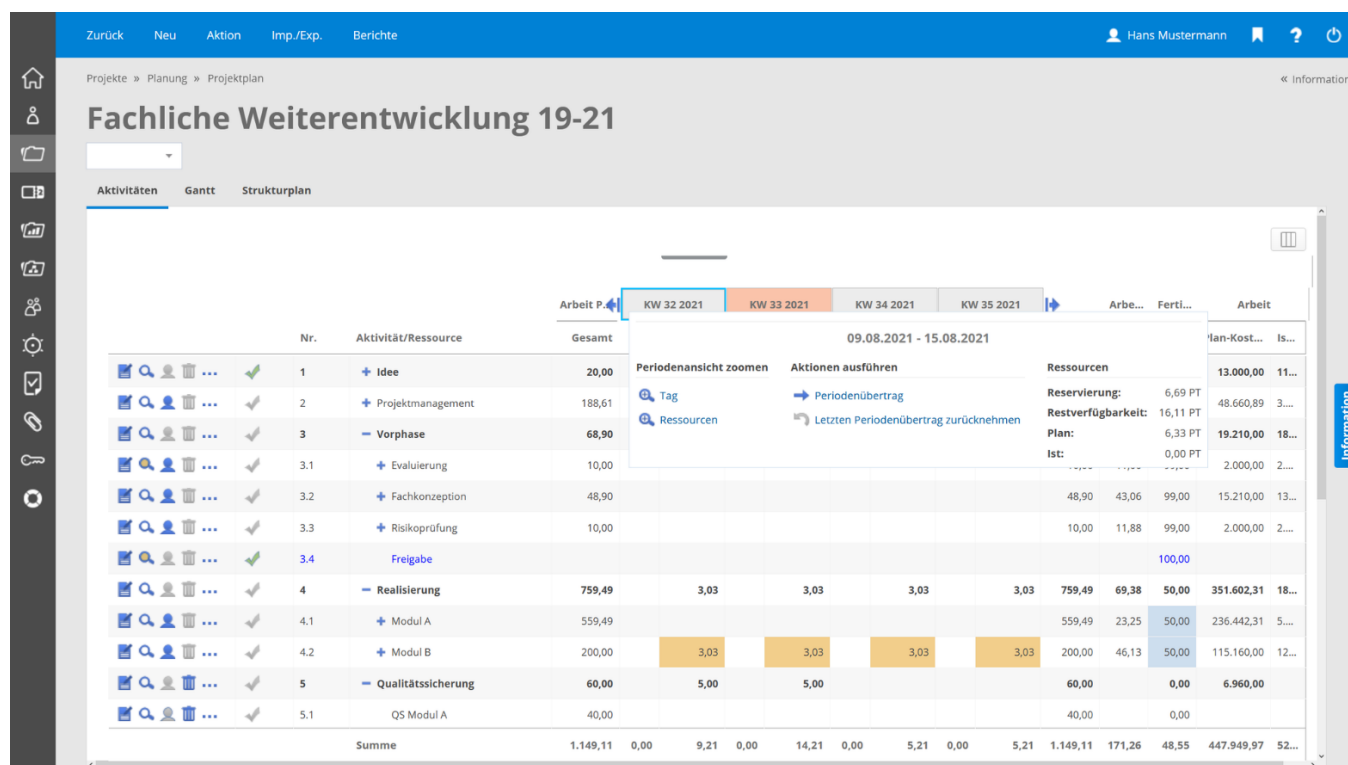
Zurück Neu Aktion Imp./Exp. Berichte

Hans Mustermann

Projekte » Planung » Projektplan

« Information

Fachliche Weiterentwicklung 19-21

Aktivitäten Gantt Strukturplan

Arbeit P... KW 32 2021 KW 33 2021 KW 34 2021 KW 35 2021 Arbe... Ferti... Arbeit

09.08.2021 - 15.08.2021

Periodenansicht zoomen
Tag
Ressourcen

Aktionen ausführen
Periodenübertrag
Letzten Periodenübertrag zurücknehmen

Ressourcen
Reservierung: 6,69 PT
Restverfügbarkeit: 16,11 PT
Plan: 6,33 PT
Ist: 0,00 PT

| Nr. | Aktivität/Ressource | Gesamt | | | | | | | | | | | | Plan-Kost... | Is... |
|---|---|---|---|---|---|---|---|---|---|---|---|---|---|---|---|
| 1 | + Idee | 20,00 | | | | | | | | | | | | 13.000,00 | 11... |
| 2 | + Projektmanagement | 188,61 | | | | | | | | | | | | 48.660,89 | 3... |
| 3 | − Vorphase | 68,90 | | | | | | | | | | | | 19.210,00 | 18... |
| 3.1 | + Evaluierung | 10,00 | | | | | | | | | | | | 2.000,00 | 2... |
| 3.2 | + Fachkonzeption | 48,90 | | | | | | | | | 48,90 | 43,06 | 99,00 | 15.210,00 | 13... |
| 3.3 | + Risikoprüfung | 10,00 | | | | | | | | | 10,00 | 11,88 | 99,00 | 2.000,00 | 2... |
| 3.4 | Freigabe | | | | | | | | | | | | 100,00 | | |
| 4 | − Realisierung | 759,49 | | 3,03 | | 3,03 | | 3,03 | | 3,03 | 759,49 | 69,38 | 50,00 | 351.602,31 | 18... |
| 4.1 | + Modul A | 559,49 | | | | | | | | | 559,49 | 23,25 | 50,00 | 236.442,31 | 5... |
| 4.2 | + Modul B | 200,00 | | 3,03 | | 3,03 | | 3,03 | | 3,03 | 200,00 | 46,13 | 50,00 | 115.160,00 | 12... |
| 5 | − Qualitätssicherung | 60,00 | | 5,00 | | 5,00 | | | | | 60,00 | | 0,00 | 6.960,00 | |
| 5.1 | QS Modul A | 40,00 | | | | | | | | | 40,00 | | 0,00 | | |
| | Summe | 1.149,11 | 0,00 | 9,21 | 0,00 | 14,21 | 0,00 | 5,21 | 0,00 | 5,21 | 1.149,11 | 171,26 | 48,55 | 447.949,97 | 52... |

Information